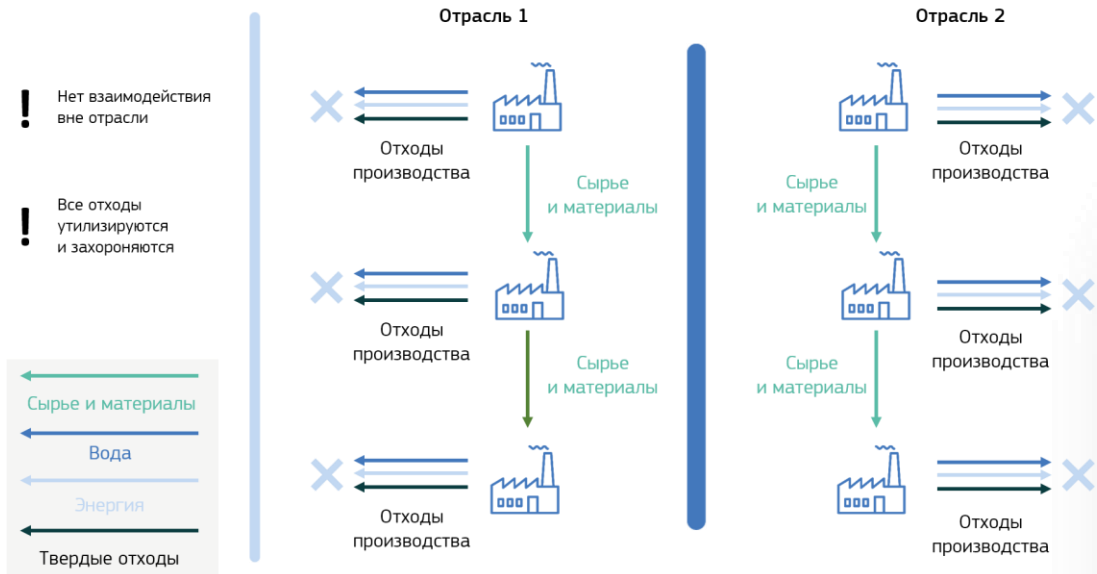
! Нет взаимодействия вне отрасли

! Все отходы утилизируются и захороняются

Сырье и материалы

Вода

Энергия

Твердые отходы

Отрасль 1

Отходы производства

Сырье и материалы

Отходы производства

Сырье и материалы

Отходы производства

Отрасль 2

Отходы производства

Сырье и материалы

Отходы производства

Сырье и материалы

Отходы производства